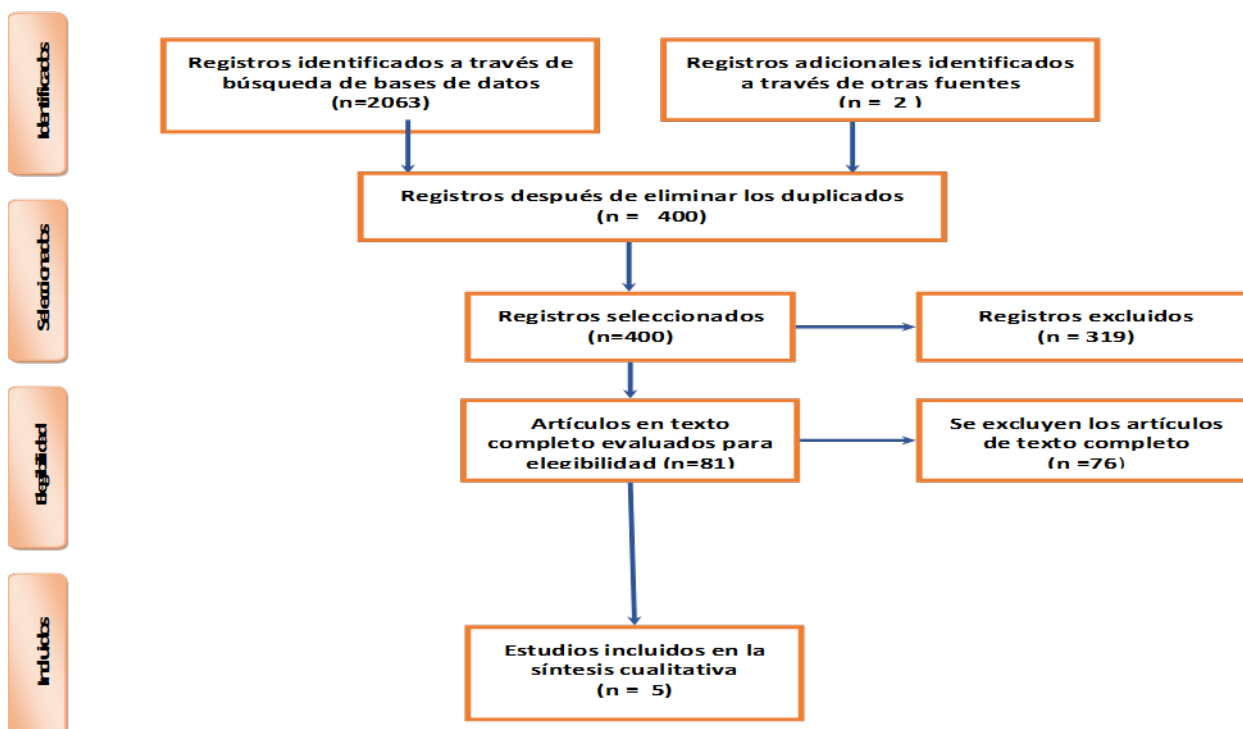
Identificados

Registros identificados a través de búsqueda de bases de datos (n=2063)

Registros adicionales identificados a través de otras fuentes (n = 2 )

Seleccionados

Registros después de eliminar los duplicados (n = 400)

Registros seleccionados (n=400)

Registros excluidos (n = 319)

Elegibilidad

Artículos en texto completo evaluados para elegibilidad (n=81)

Se excluyen los artículos de texto completo (n =76)

Incluidos

Estudios incluidos en la síntesis cualitativa (n = 5)